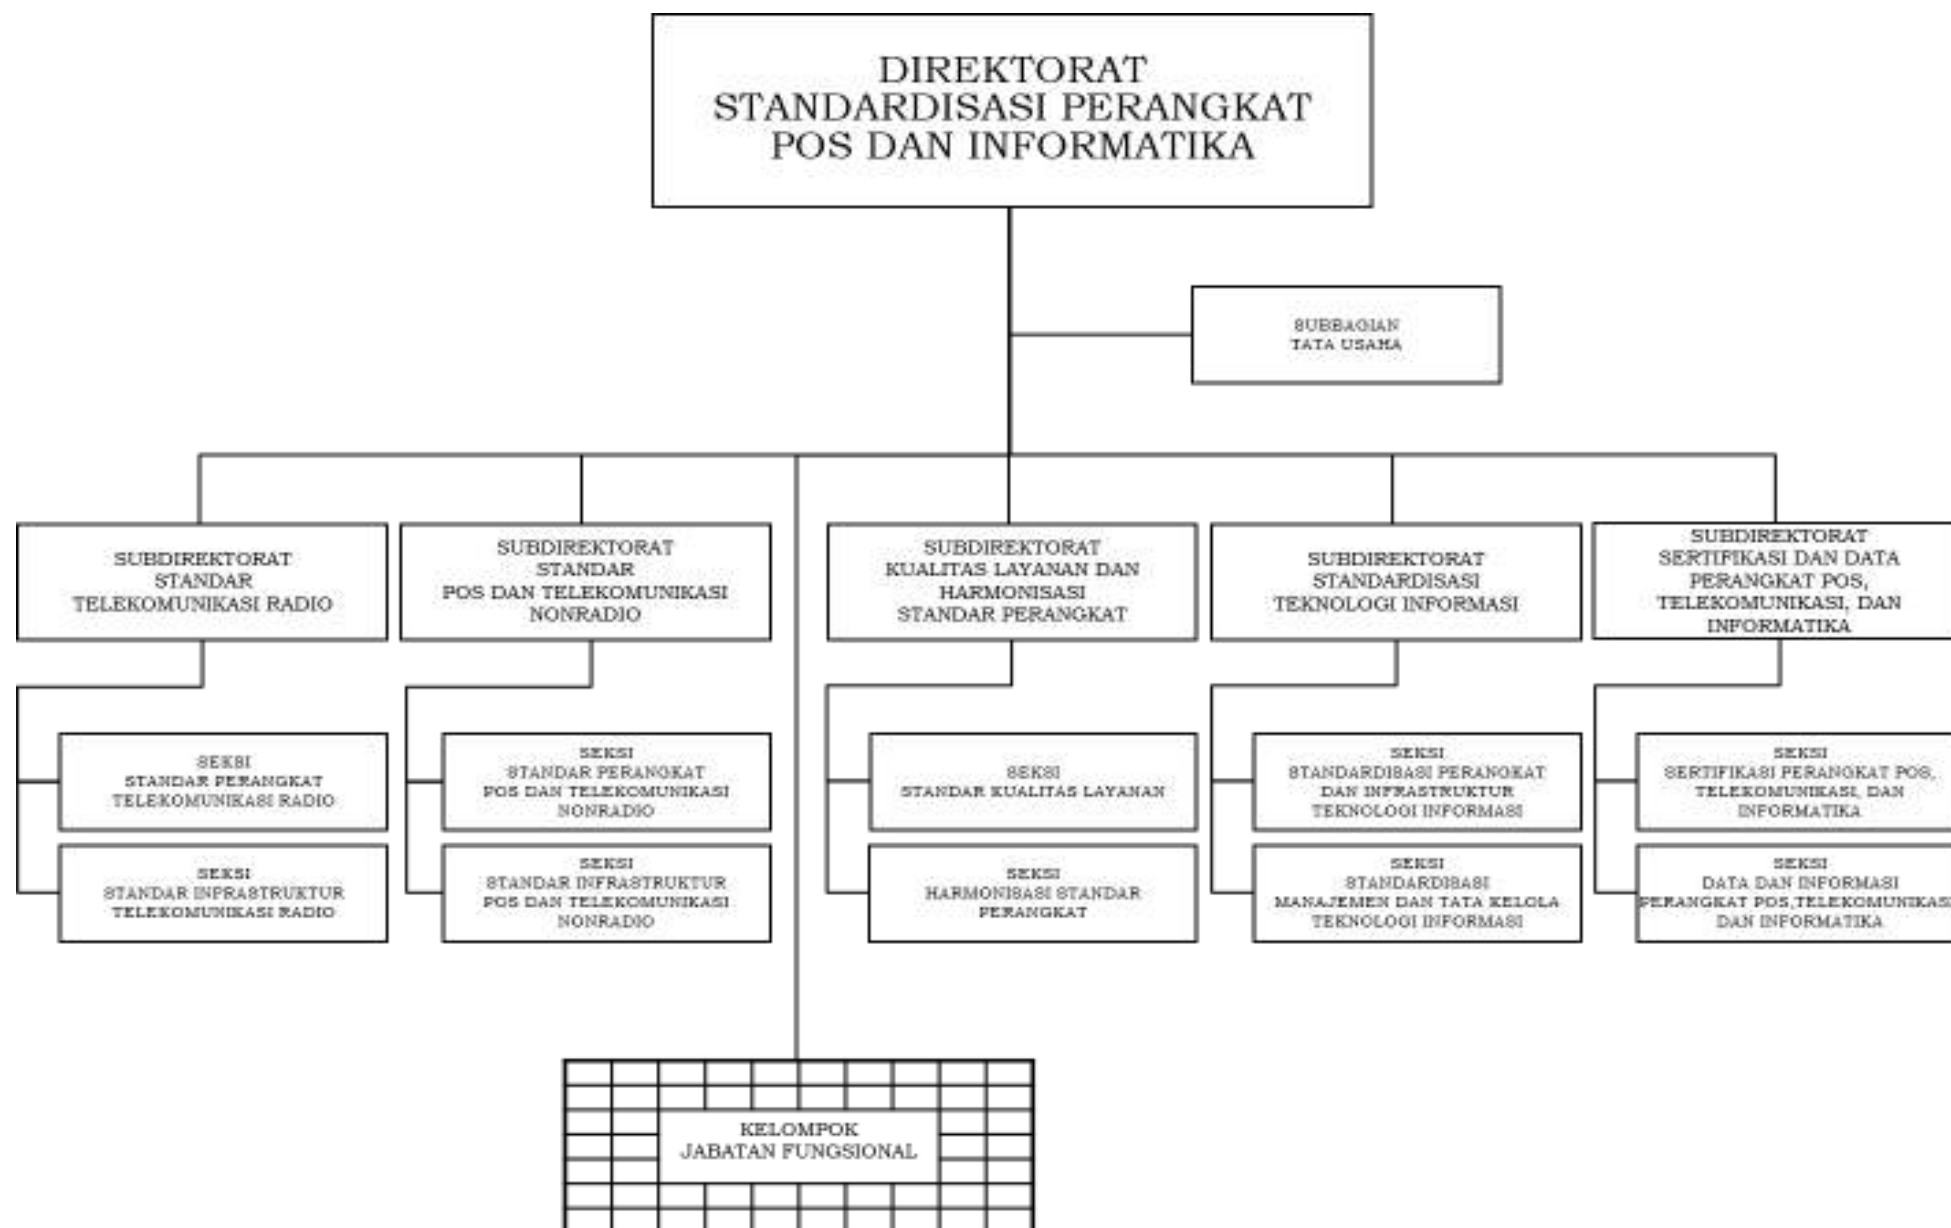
DIREKTORAT
STANDARDISASI PERANGKAT
POS DAN INFORMATIKA

SUBBAGIAN
TATA USAHA

SUBDIREKTORAT
STANDAR
TELEKOMUNIKASI RADIO

SEKSI
STANDAR PERANGKAT
TELEKOMUNIKASI RADIO

SEKSI
STANDAR INFRASTRUKTUR
TELEKOMUNIKASI RADIO

SUBDIREKTORAT
STANDAR
POS DAN TELEKOMUNIKASI
NONRADIO

SEKSI
STANDAR PERANGKAT
POS DAN TELEKOMUNIKASI
NONRADIO

SEKSI
STANDAR INFRASTRUKTUR
POS DAN TELEKOMUNIKASI
NONRADIO

SUBDIREKTORAT
KUALITAS LAYANAN DAN
HARMONISASI
STANDAR PERANGKAT

SEKSI
STANDAR KUALITAS LAYANAN

SEKSI
HARMONISASI STANDAR
PERANGKAT

SUBDIREKTORAT
STANDARDISASI
TEKNOLOGI INFORMASI

SEKSI
STANDARDISASI PERANGKAT
DAN INFRASTRUKTUR
TEKNOLOGI INFORMASI

SEKSI
STANDARDISASI
MANAJEMEN DAN TATA KELOLA
TEKNOLOGI INFORMASI

SUBDIREKTORAT
SERTIFIKASI DAN DATA
PERANGKAT POS,
TELEKOMUNIKASI, DAN
INFORMATIKA

SEKSI
SERTIFIKASI PERANGKAT POS,
TELEKOMUNIKASI, DAN
INFORMATIKA

SEKSI
DATA DAN INFORMASI
PERANGKAT POS,TELEKOMUNIKASI
DAN INFORMATIKA

KELOMPOK
JABATAN FUNGSIONAL